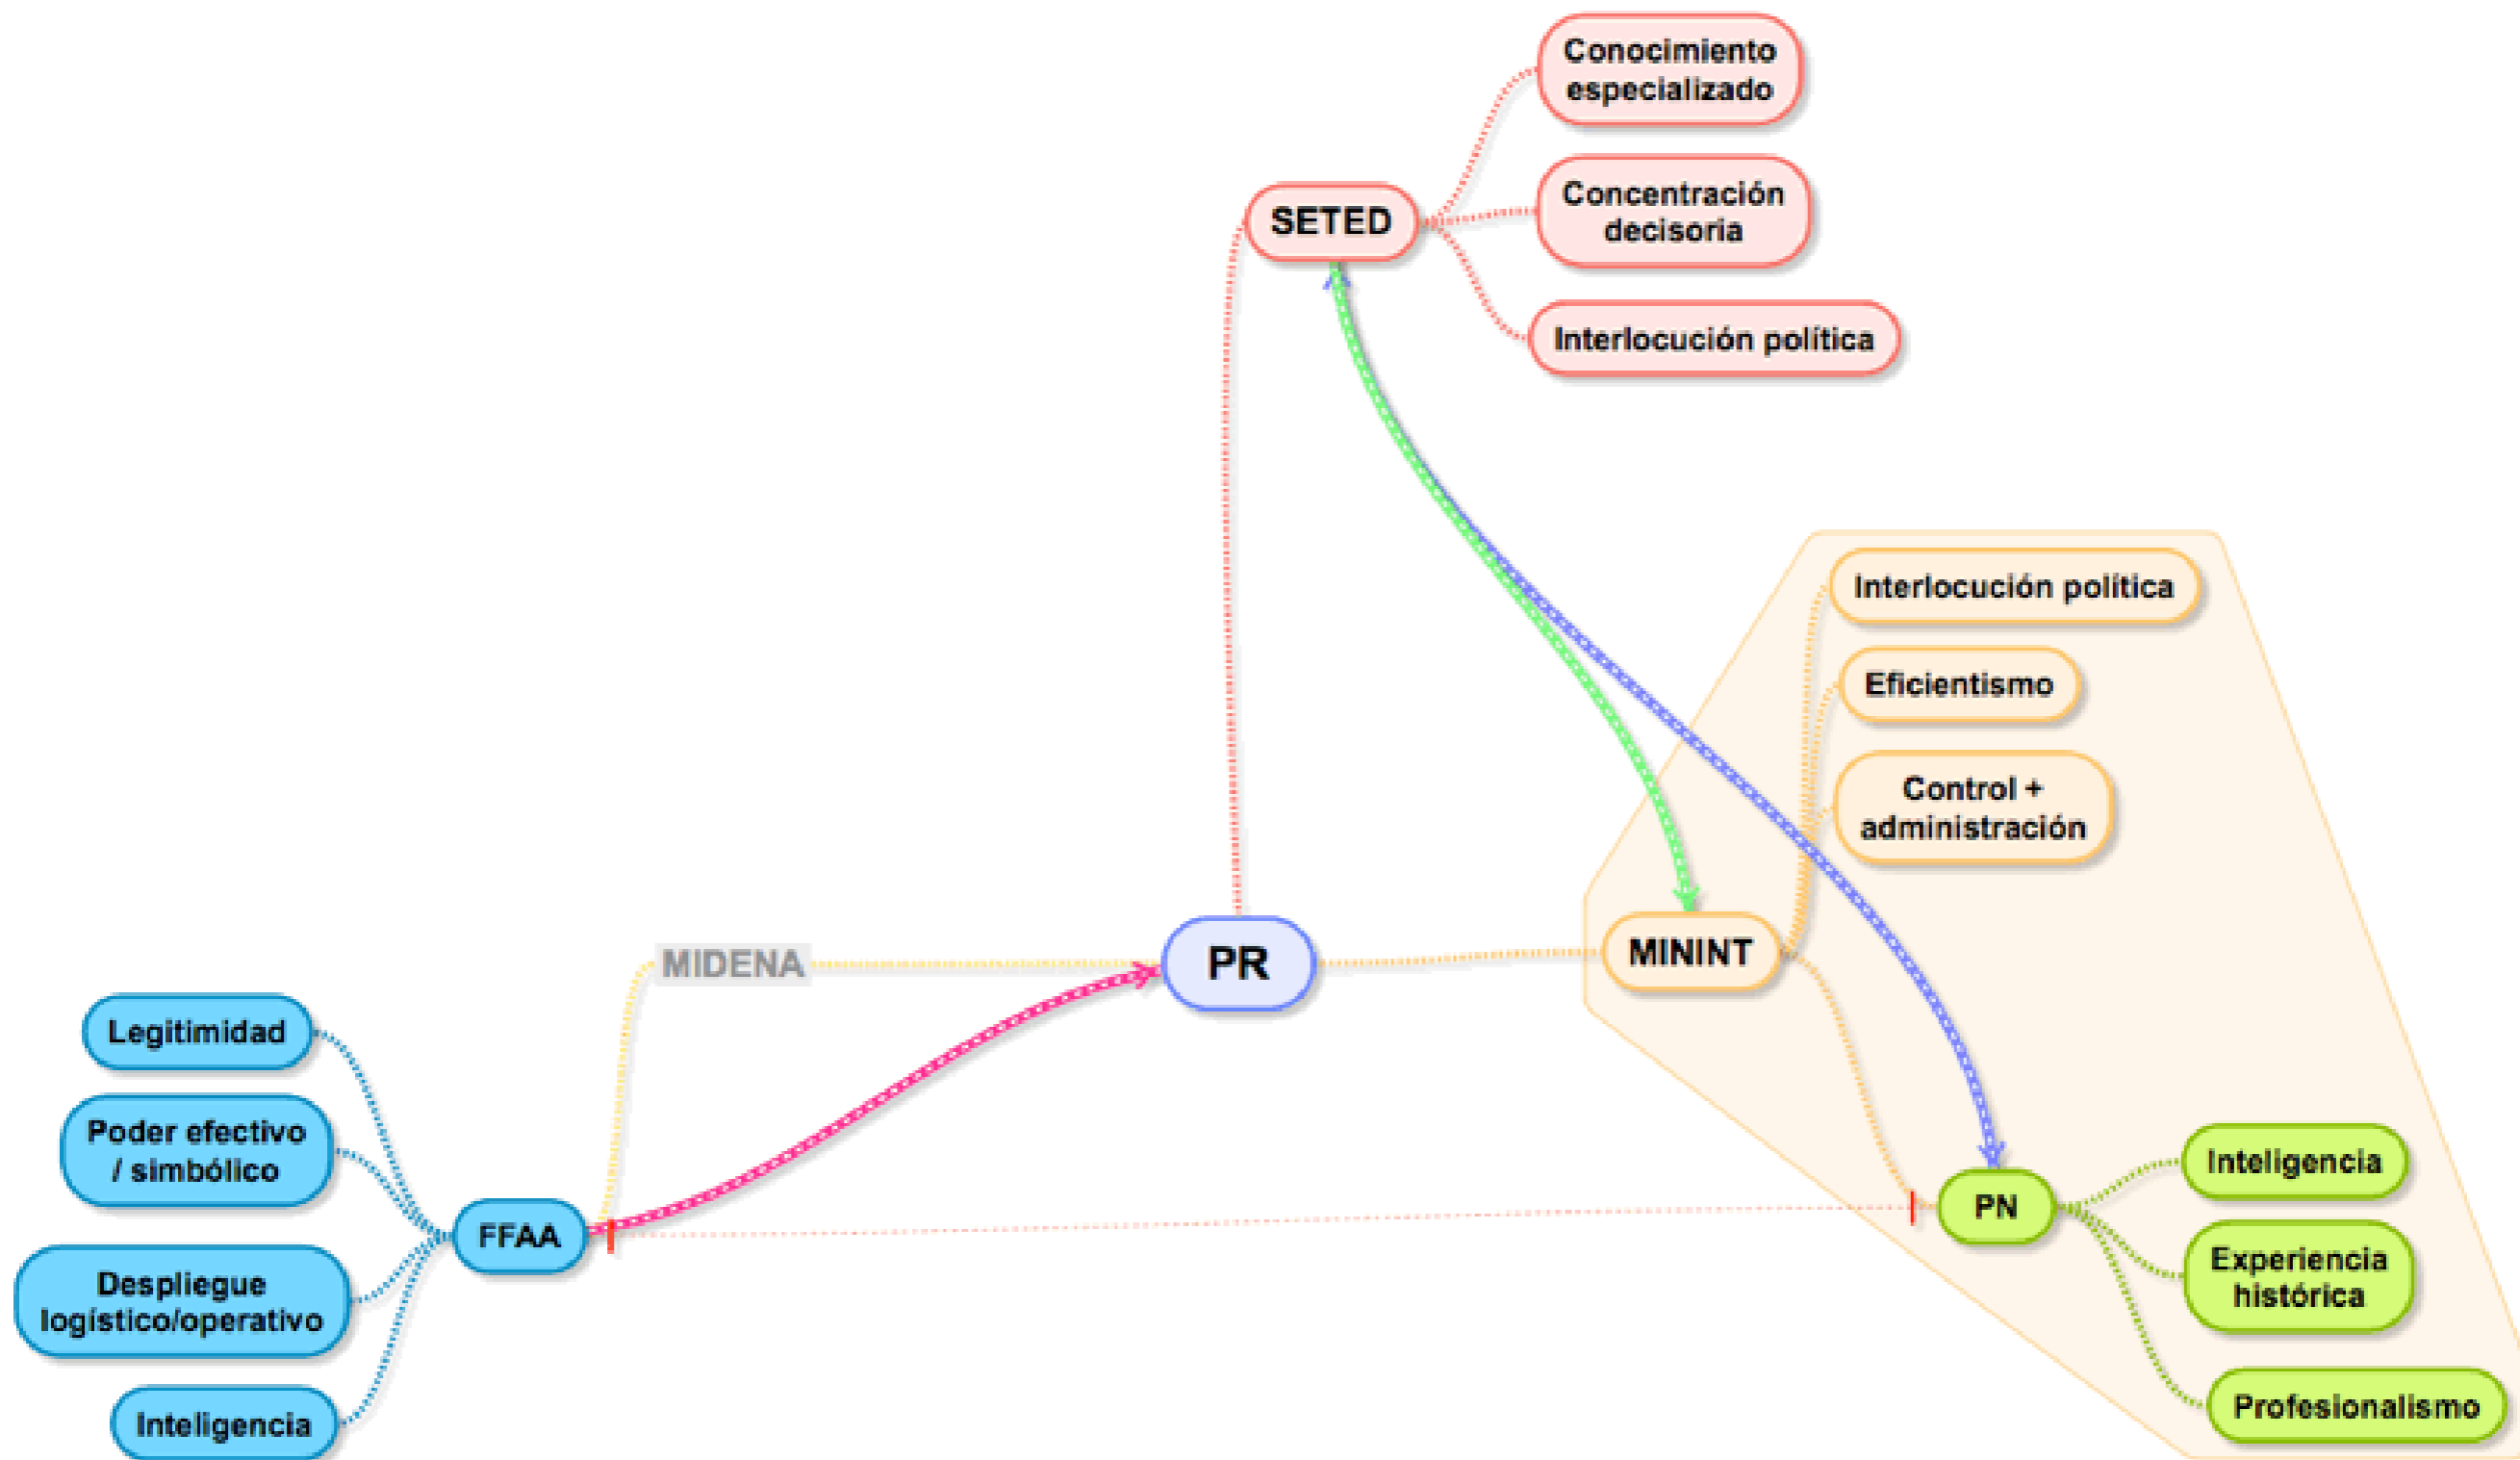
Conocimiento especializado

Concentración decisoria

Interlocución política

SETED

Interlocución política

Eficientismo

Control + administración

MIDENA

PR

MININT

Legitimidad

Poder efectivo / simbólico

FFAA

Despliegue logístico/operativo

Inteligencia

PN

Inteligencia

Experiencia histórica

Profesionalismo